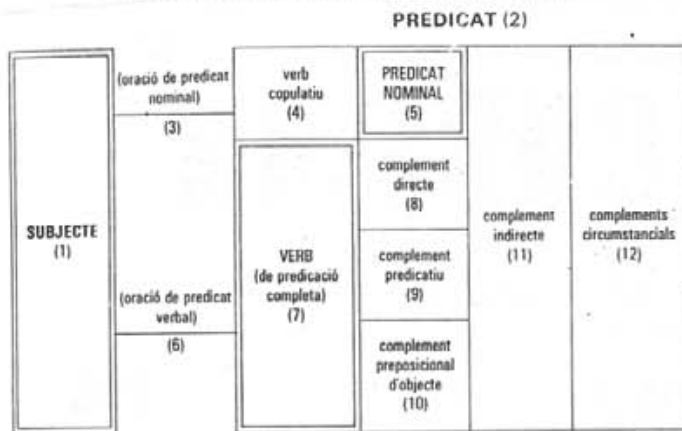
PREDICAT (2)

SUBJECTE
(1)

(oració de predicat nominal)
(3)

verb copulatiu
(4)

PREDICAT NOMINAL
(5)

(oració de predicat verbal)
(6)

VERB
(de predicació completa)
(7)

complement directe
(8)

complement predicatiu
(9)

complement preposicional d'objecte
(10)

complement indirecte
(11)

complements circumstancials
(12)